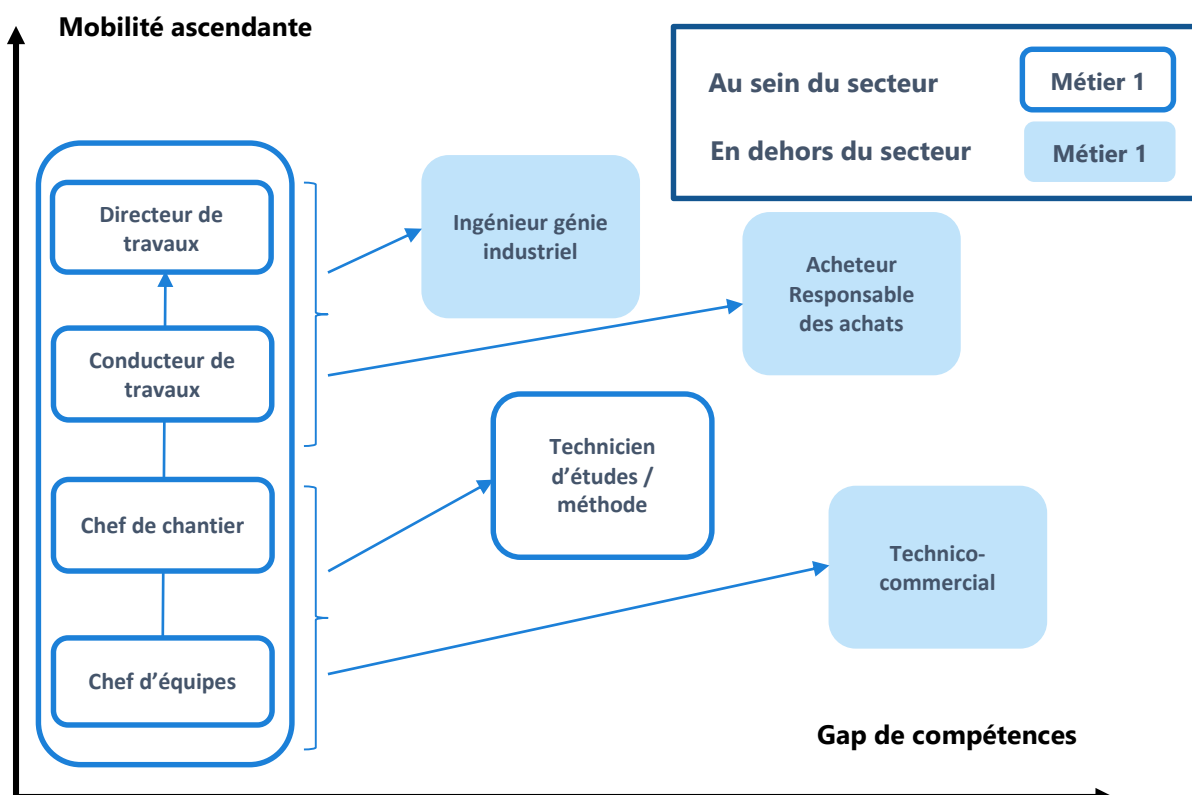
Mobilité ascendante

Au sein du secteur
Métier 1
En dehors du secteur
Métier 1

Directeur de travaux

Conducteur de travaux

Chef de chantier

Chef d'équipes

Ingénieur génie industriel

Acheteur Responsable des achats

Technicien d'études / méthode

Technico-commercial

Gap de compétences